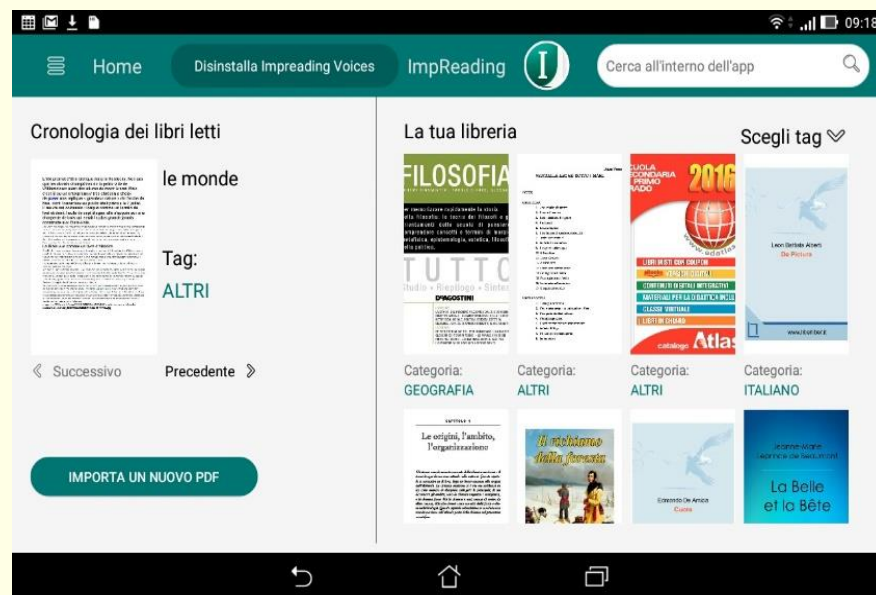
09:18

Home

Disinstalla Impreading Voices

ImpReading

Cerca all'interno dell'app

Cronologia dei libri letti

le monde

Tag:

ALTRI

《 Successivo

Precedente 》

IMPORTA UN NUOVO PDF

La tua libreria

Scegli tag

FILOSOFIA

TUTTO

Studio • Riepilogo • Sintesi

DeAGOSTINI

SCUOLA SECONDARIA PRIMO GRADO

2016

LIBRI MISTI CON COUPON

CONTENUTI DIGITALI INTEGRATIVI

MATERIALI PER LA DIDATTICA INCLUSIVA

CLASSE VIRTUALE

I LIBRI IN CHIARO

catalogo Atlas

Leon Battista Alberti

De Pictura

Categoria:

GEOGRAFIA

Categoria:

ALTRI

Categoria:

ALTRI

Categoria:

ITALIANO

Le origini, l'ambito, l'organizzazione

Il richiamo della foresta

Edmondo De Amicis

Cuore

Jeanne-Marie Leprince de Beaumont

La Belle et la Bête